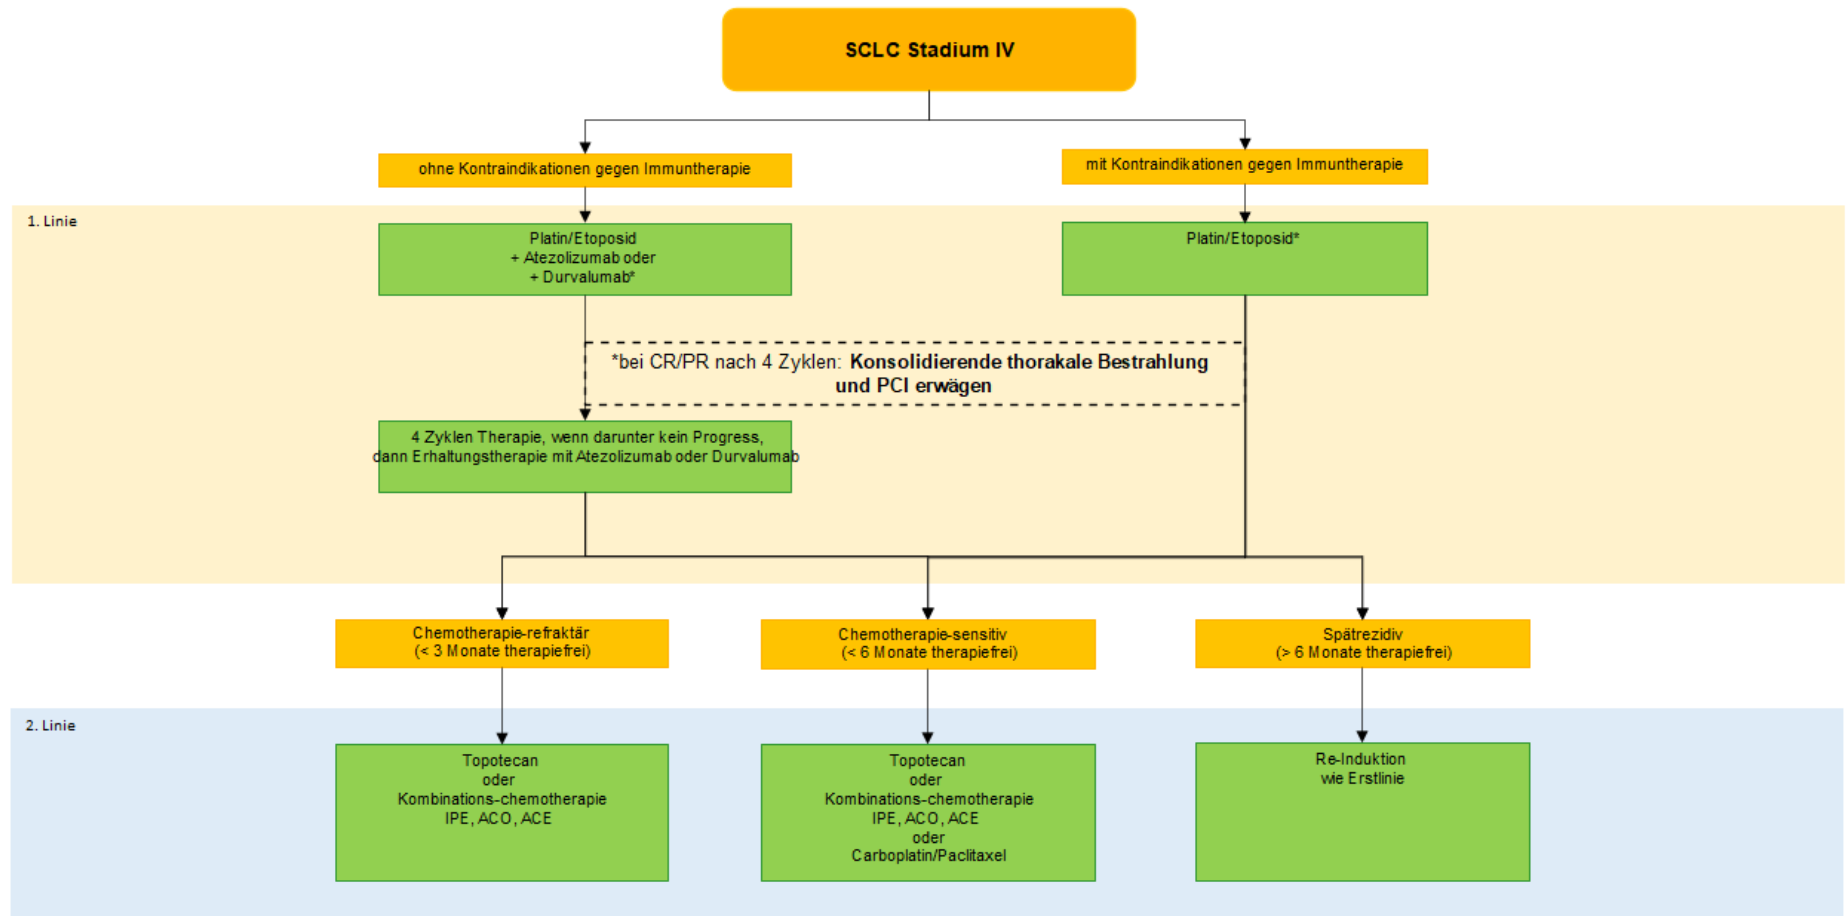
SCLC Stadium IV

ohne Kontraindikationen gegen Immuntherapie

mit Kontraindikationen gegen Immuntherapie

1. Linie

Platin/Etoposid
+ Atezolizumab oder
+ Durvalumab*

Platin/Etoposid*

*bei CR/PR nach 4 Zyklen: **Konsolidierende thorakale Bestrahlung und PCI erwägen**

4 Zyklen Therapie, wenn darunter kein Progress, dann Erhaltungstherapie mit Atezolizumab oder Durvalumab

Chemotherapie-refraktär
(< 3 Monate therapiefrei)

Chemotherapie-sensitiv
(< 6 Monate therapiefrei)

Spätrezidiv
(> 6 Monate therapiefrei)

2. Linie

Topotecan
oder
Kombinations-chemotherapie
IPE, ACO, ACE

Topotecan
oder
Kombinations-chemotherapie
IPE, ACO, ACE
oder
Carboplatin/Paclitaxel

Re-Induktion
wie Erstlinie